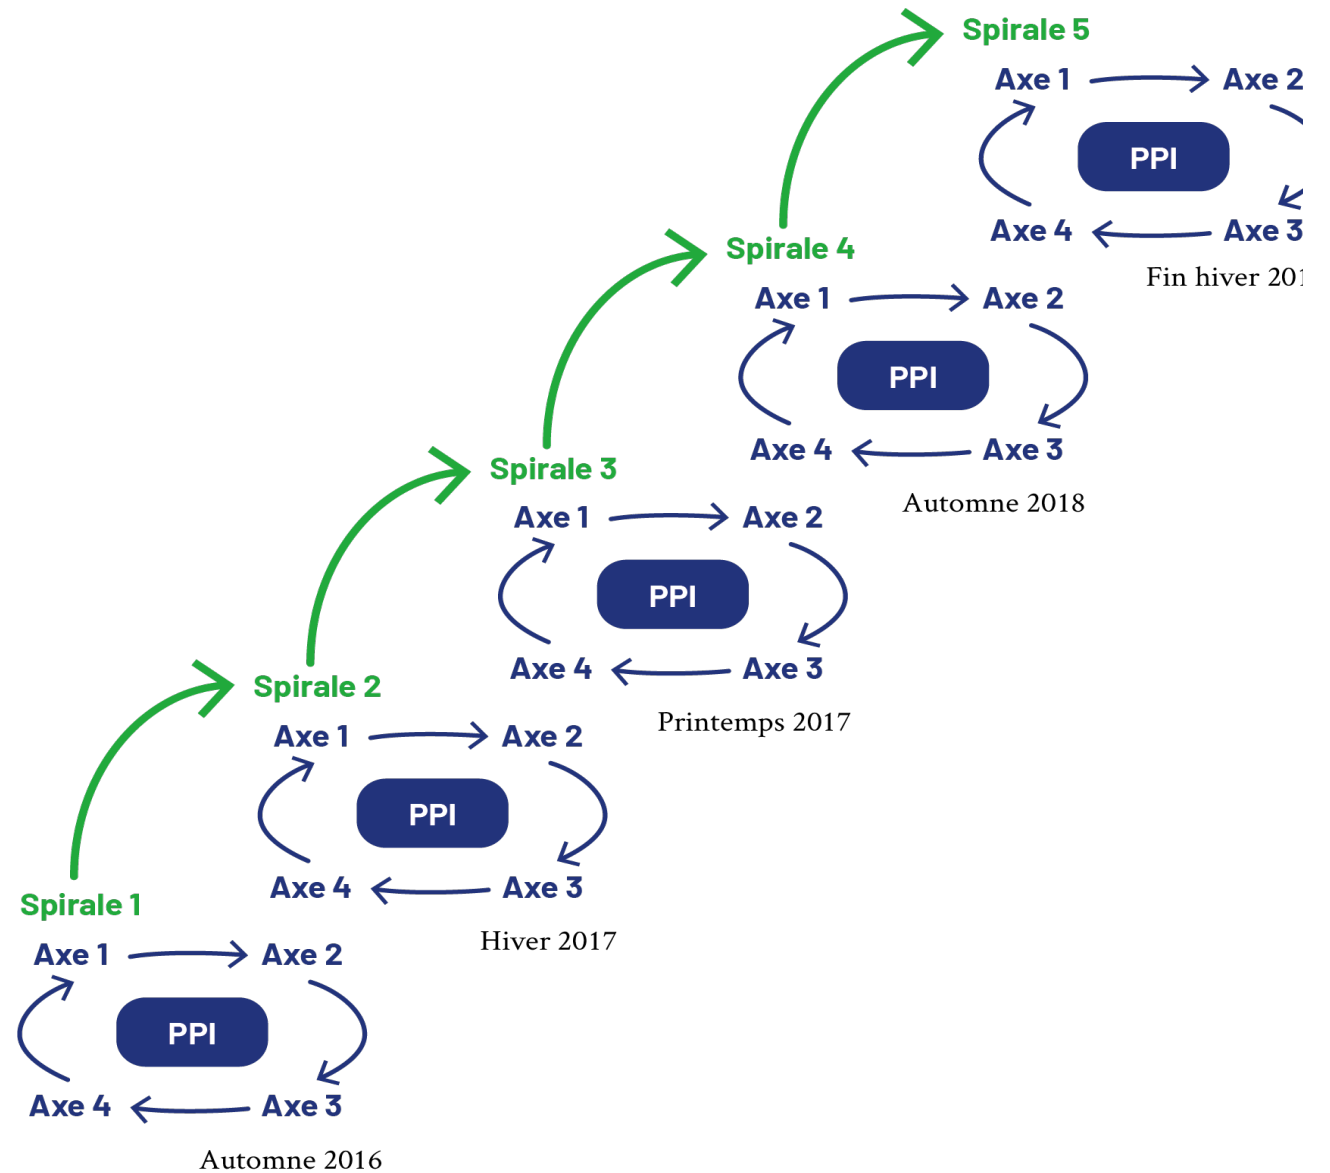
Spirale 5
Axe 1 Axe 2
PPI
Axe 4 Axe 3
Fin hiver 201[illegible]

Spirale 4
Axe 1 Axe 2
PPI
Axe 4 Axe 3
Automne 2018

Spirale 3
Axe 1 Axe 2
PPI
Axe 4 Axe 3
Printemps 2017

Spirale 2
Axe 1 Axe 2
PPI
Axe 4 Axe 3
Hiver 2017

Spirale 1
Axe 1 Axe 2
PPI
Axe 4 Axe 3
Automne 2016